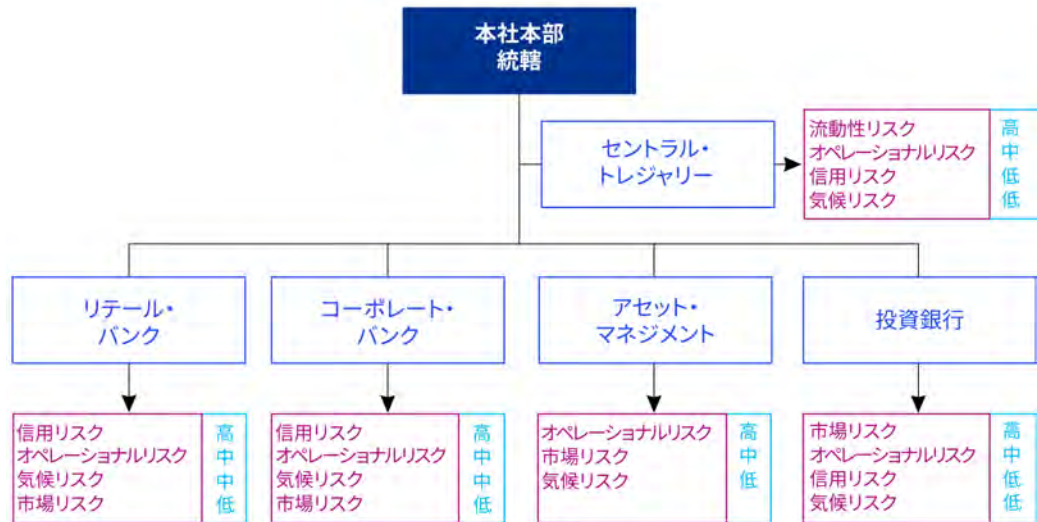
本社本部
統轄

セントラル・
トレジャリー

| 流動性リスク | 高 |
|---|---|
| オペレーショナルリスク | 中 |
| 信用リスク | 低 |
| 気候リスク | 低 |

リテール・
バンク

コーポレート・
バンク

アセット・
マネジメント

投資銀行

| 信用リスク | 高 |
|---|---|
| オペレーショナルリスク | 中 |
| 気候リスク | 中 |
| 市場リスク | 低 |

| 信用リスク | 高 |
|---|---|
| オペレーショナルリスク | 中 |
| 気候リスク | 中 |
| 市場リスク | 低 |

| オペレーショナルリスク | 高 |
|---|---|
| 市場リスク | 中 |
| 気候リスク | 低 |

| 市場リスク | 高 |
|---|---|
| オペレーショナルリスク | 中 |
| 信用リスク | 低 |
| 気候リスク | 低 |